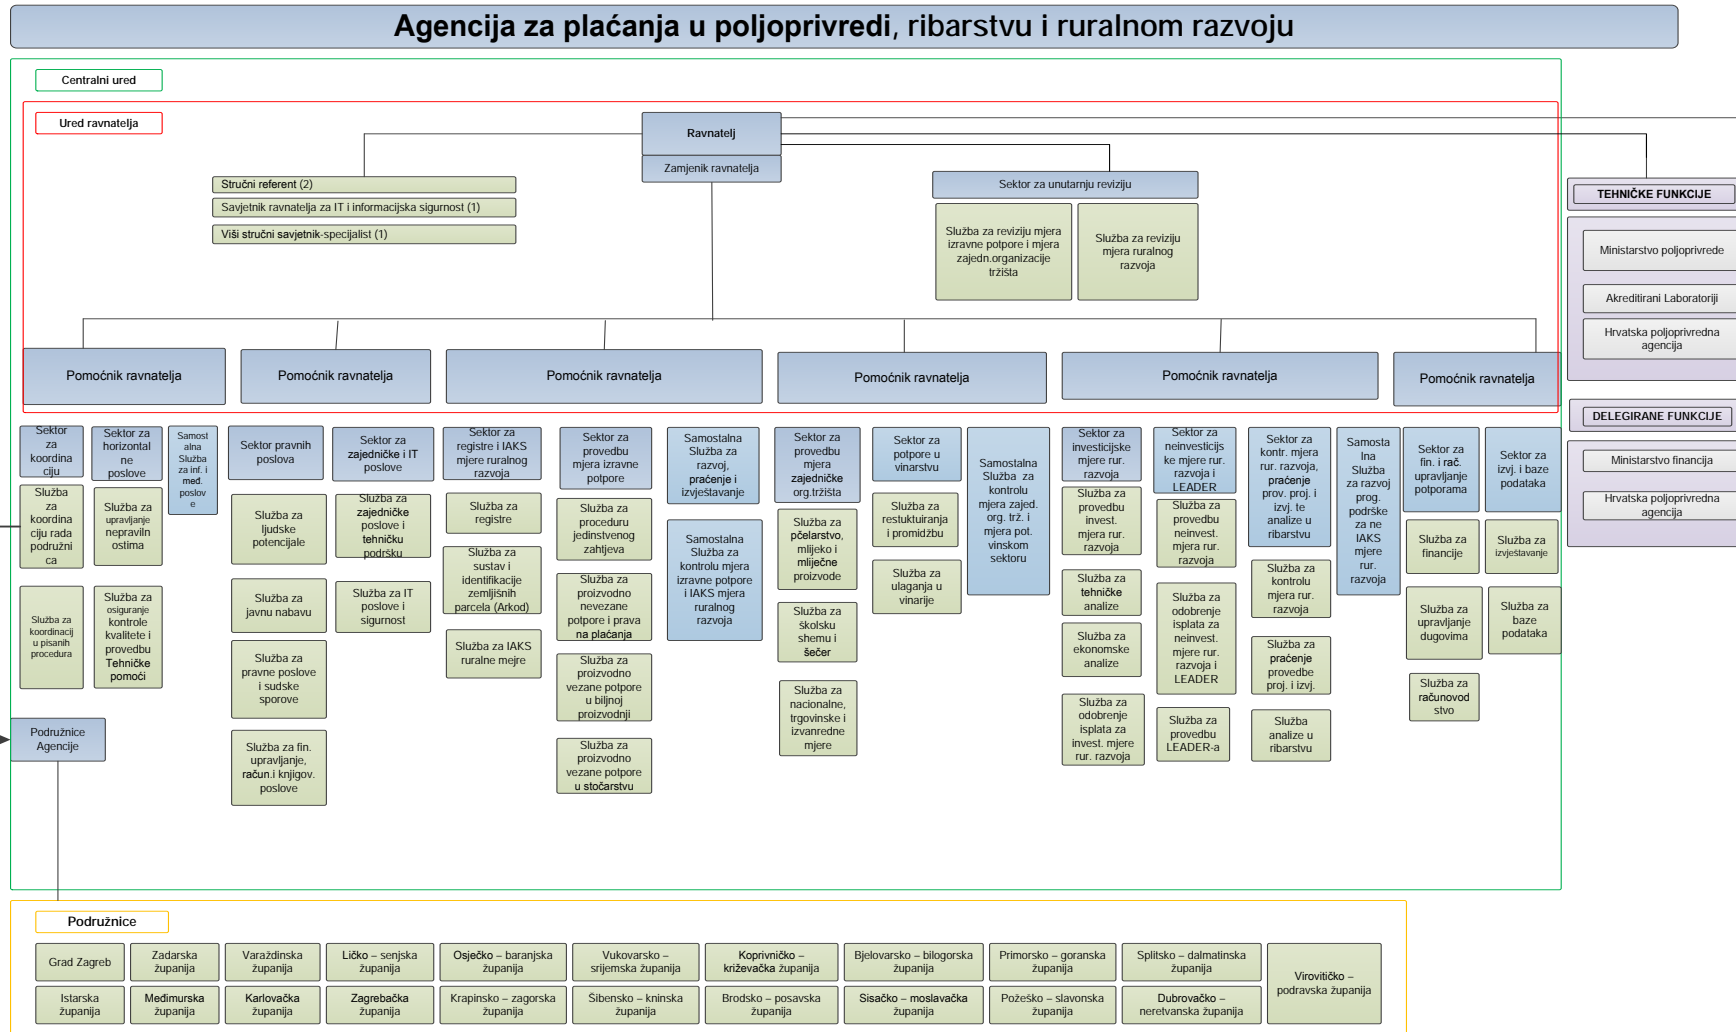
Agencija za plaćanja u poljoprivredi, ribarstvu i ruralnom razvoju

Centralni ured

Ured ravnatelja

Ravnatelj

Zamjenik ravnatelja

Stručni referent (2)

Savjetnik ravnatelja za IT i informacijska sigurnost (1)

Viši stručni savjetnik-specijalist (1)

Sektor za unutarnju reviziju

Služba za reviziju mjera izravne potpore i mjera zajedn.organizacije tržišta

Služba za reviziju mjera ruralnog razvoja

TEHNIČKE FUNKCIJE

Ministarstvo poljoprivrede

Akreditirani Laboratoriji

Hrvatska poljoprivredna agencija

DELEGIRANE FUNKCIJE

Ministarstvo financija

Hrvatska poljoprivredna agencija

Pomoćnik ravnatelja

Pomoćnik ravnatelja

Pomoćnik ravnatelja

Pomoćnik ravnatelja

Pomoćnik ravnatelja

Pomoćnik ravnatelja

Sektor za koordinaciju

Služba za koordinaciju rada područnica

Služba za koordinaciju pisanih procedura

Sektor za horizontalne poslove

Služba za upravljanje nepravilnostima

Služba za osiguranje kontrole kvalitete i provedbu Tehničke pomoći

Samostalna Služba za inf. i med. poslove

Sektor pravnih poslova

Služba za ljudske potencijale

Služba za javnu nabavu

Služba za pravne poslove i sudske sporove

Služba za fin. upravljanje, račun.i knjigov. poslove

Sektor za zajedničke i IT poslove

Služba za zajedničke poslove i tehničku podršku

Služba za IT poslove i sigurnost

Sektor za registre i IAKS mjere ruralnog razvoja

Služba za registre

Služba za sustav i identifikacije zemljišnih parcela (Arkod)

Služba za IAKS ruralne mejre

Sektor za provedbu mjera izravne potpore

Služba za proceduru jedinstvenog zahtjeva

Služba za proizvodno nevezane potpore i prava na plaćanja

Služba za proizvodno vezane potpore u biljnoj proizvodnji

Služba za proizvodno vezane potpore u stočarstvu

Samostalna Služba za razvoj, praćenje i izvještavanje

Samostalna Služba za kontrolu mjera izravne potpore i IAKS mjera ruralnog razvoja

Sektor za provedbu mjera zajedničke org.tržišta

Služba za pčelarstvo, mlijeko i mliječne proizvode

Služba za školsku shemu i šećer

Služba za nacionalne, trgovinske i izvanredne mjere

Sektor za potpore u vinarstvu

Služba za restukturiranja i promidžbu

Služba za ulaganja u vinarije

Samostalna Služba za kontrolu mjera zajed. org. trž. i mjera pot. vinskom sektoru

Sektor za investicijske mjere rur. razvoja

Služba za provedbu invest. mjera rur. razvoja

Služba za tehničke analize

Služba za ekonomske analize

Služba za odobrenje isplata za invest. mjere rur. razvoja

Sektor za neinvesticijske mjere rur. razvoja i LEADER

Služba za provedbu neinvest. mjera rur. razvoja

Služba za odobrenje isplata za neinvest. mjere rur. razvoja i LEADER

Služba za provedbu LEADER-a

Sektor za kontr. mjera rur. razvoja, praćenje prov. proj. i izvj. te analize u ribarstvu

Služba za kontrolu mjera rur. razvoja

Služba za praćenje provedbe proj. i izvj.

Služba analize u ribarstvu

Samostalna Služba za razvoj prog. podrške za ne IAKS mjere rur. razvoja

Sektor za fin. i rač. upravljanje potporama

Služba za financije

Služba za upravljanje dugovima

Služba za računovodstvo

Sektor za izvj. i baze podataka

Služba za izvještavanje

Služba za baze podataka

Područnice Agencije

Područnice

| Grad Zagreb | Zadarska županija | Varaždinska županija | Ličko – senjska županija | Osječko – baranjska županija | Vukovarsko – srijemska županija | Koprivničko – križevačka županija | Bjelovarsko – bilogorska županija | Primorsko – goranska županija | Splitsko – dalmatinska županija | Virovitičko – podravska županija |
|---|---|---|---|---|---|---|---|---|---|---|
| Istarska županija | Međimurska županija | Karlovačka županija | Zagrebačka županija | Krapinsko – zagorska županija | Šibensko – kninska županija | Brodsko – posavska županija | Sisačko – moslavačka županija | Požeško – slavonska županija | Dubrovačko – neretvanska županija | |